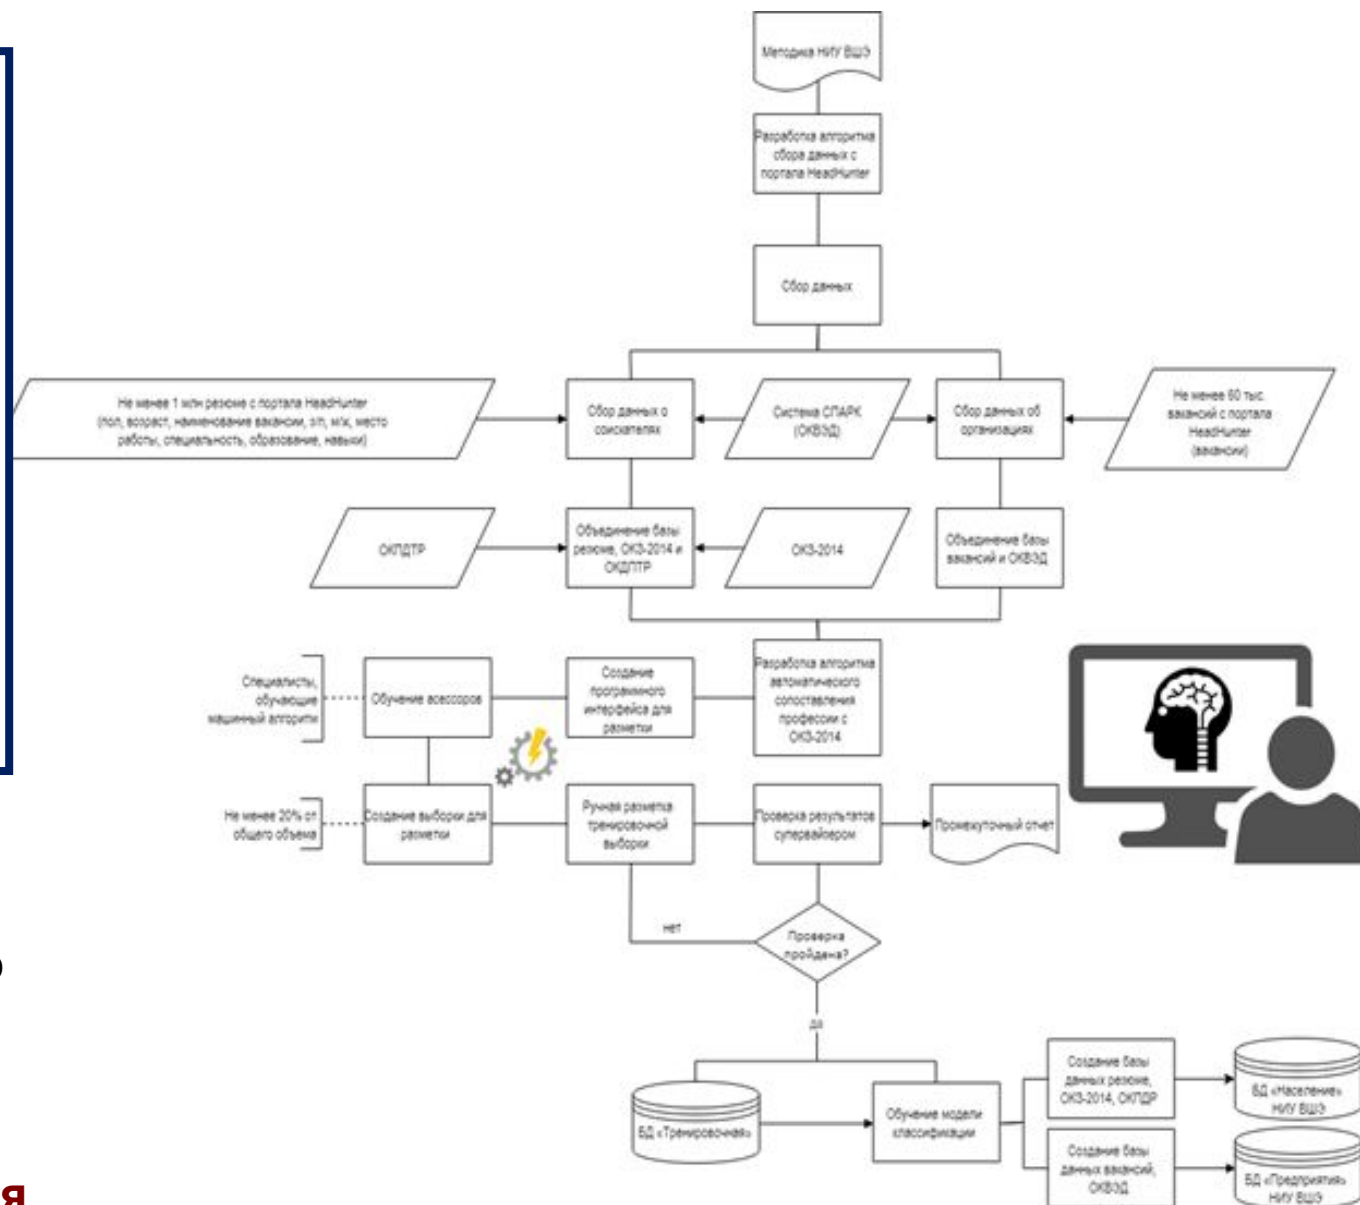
Методика НИУ ВШЭ

Разработка алгоритма сбора данных с портала HeadHunter

Сбор данных

Не менее 1 млн резюме с портала HeadHunter (пол, возраст, наименование вакансии, з/п, м/ж, место работы, специальность, образование, навыки)

Сбор данных о соискателях

Система СПАРК (ОКВЭД)

Сбор данных об организациях

Не менее 60 тыс. вакансий с портала HeadHunter (вакансии)

ОКПДТР

Объединение базы резюме, ОКЗ-2014 и ОКПДТР

ОКЗ-2014

Объединение базы вакансий и ОКВЭД

Специалисты, обучающие машинный алгоритм

Обучение асессоров

Создание программного интерфейса для разметки

Разработка алгоритма автоматического сопоставления профессии с ОКЗ-2014

Не менее 20% от общего объема

Создание выборки для разметки

Ручная разметка тренировочной выборки

Проверка результатов супервайзером

Промежуточный отчет

нет

Проверка пройдена?

да

БД «Тренировочная»

Обучение модели классификации

Создание базы данных резюме, ОКЗ-2014, ОКПДР

БД «Население» НИУ ВШЭ

Создание базы данных вакансий, ОКВЭД

БД «Предприятия» НИУ ВШЭ

я